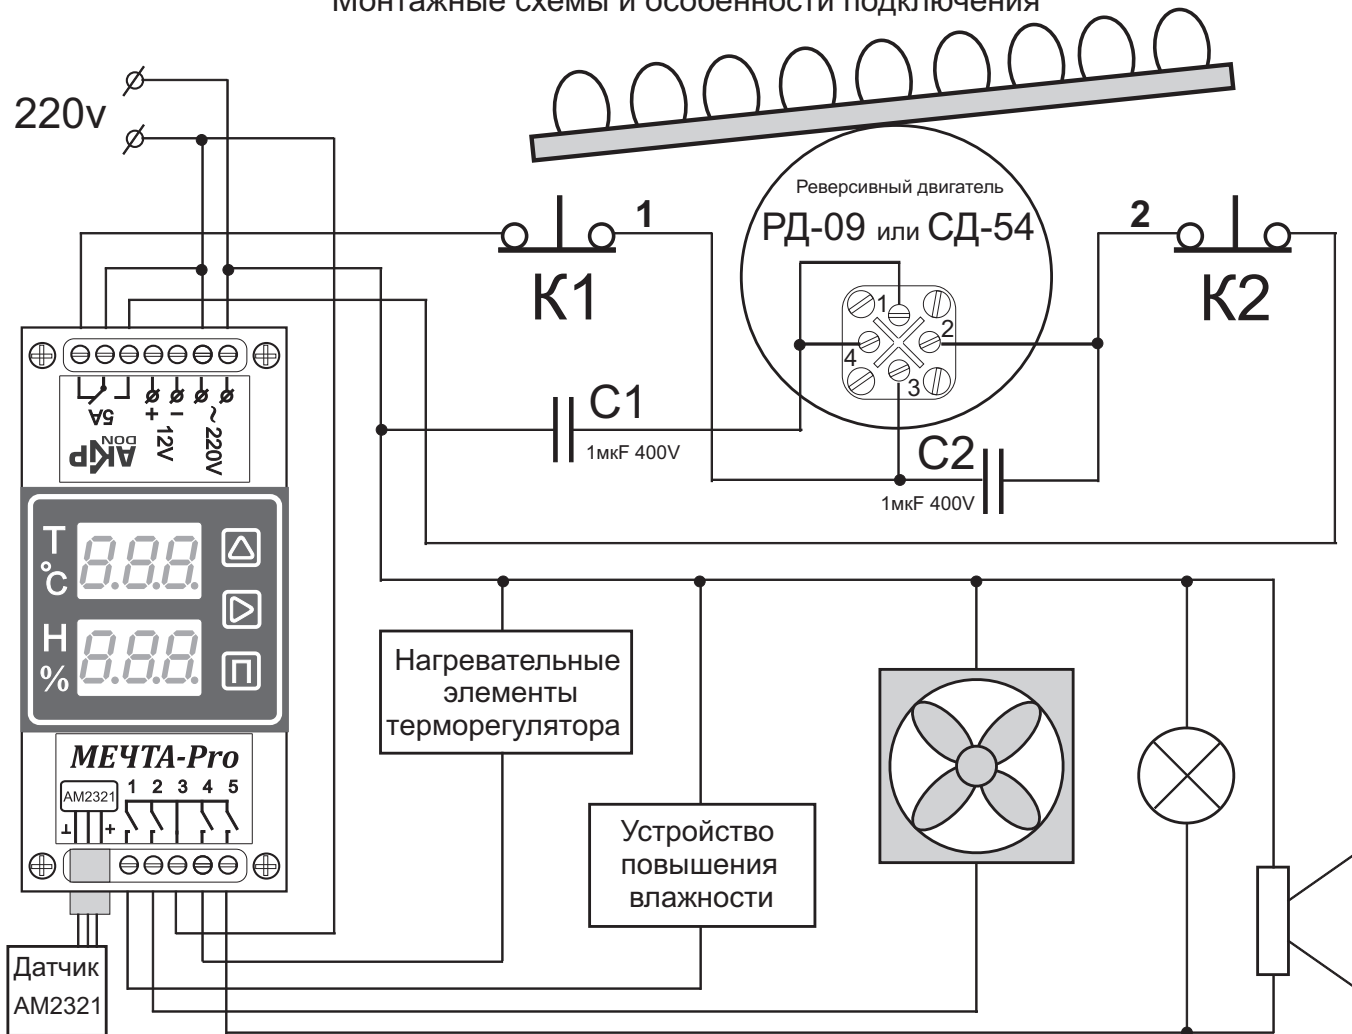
Монтажные схемы и особенности подключения

220v

Реверсивный двигатель
РД-09 или СД-54

1
К1

2
К2

1 2 3 4

C1
1мкF 400V

C2
1мкF 400V

5A
+ 12V -
~ 220V
АКР DON

T °C 8.8.8.
H % 8.8.8.

МЕЧТА-Pro
AM2321
1 2 3 4 5

Нагревательные элементы терморегулятора

Устройство повышения влажности

Датчик AM2321